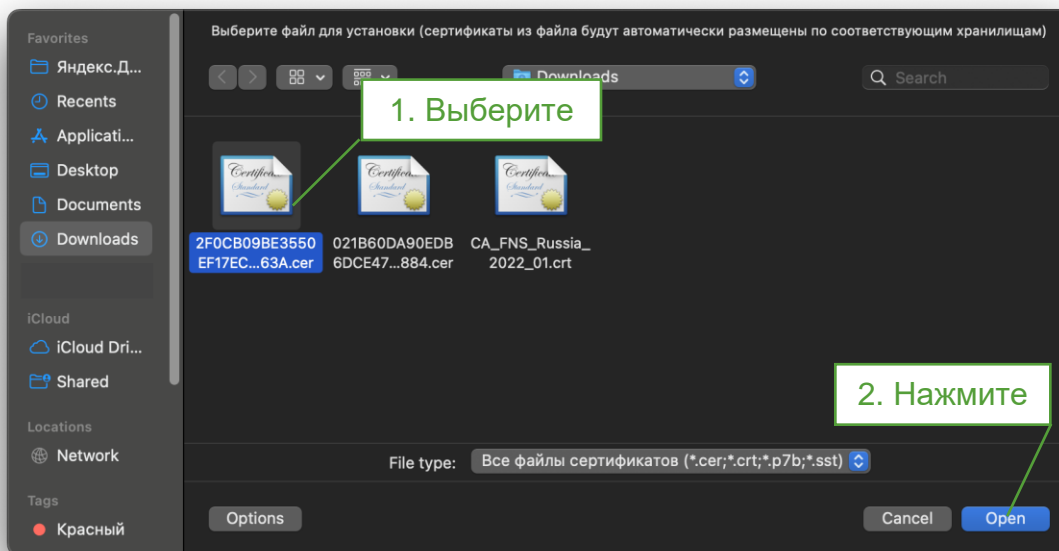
Favorites
Яндекс.Д...
Recents
Applicati...
Desktop
Documents
Downloads

iCloud
iCloud Dri...
Shared

Locations
Network

Tags
Красный

Выберите файл для установки (сертификаты из файла будут автоматически размещены по соответствующим хранилищам)

Downloads

Search

1. Выберите

2F0CB09BE3550EF17EC...63A.cer

021B60DA90EDB6DCE47...884.cer

CA_FNS_Russia_2022_01.crt

2. Нажмите

File type: Все файлы сертификатов (*.cer;*.crt;*.p7b;*.sst)

Options

Cancel

Open